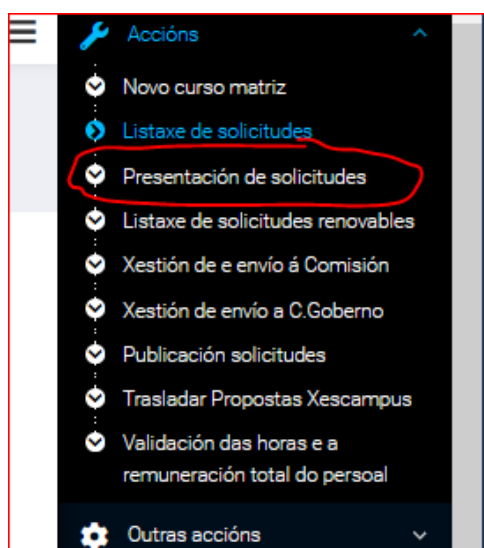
Accións

Novo curso matriz

Listaxe de solicitudes

Presentación de solicitudes

Listaxe de solicitudes renovables

Xestión de e envío á Comisión

Xestión de envío a C.Goberno

Publicación solicitudes

Trasladar Propostas Xescampus

Validación das horas e a remuneración total do persoal

Outras accións